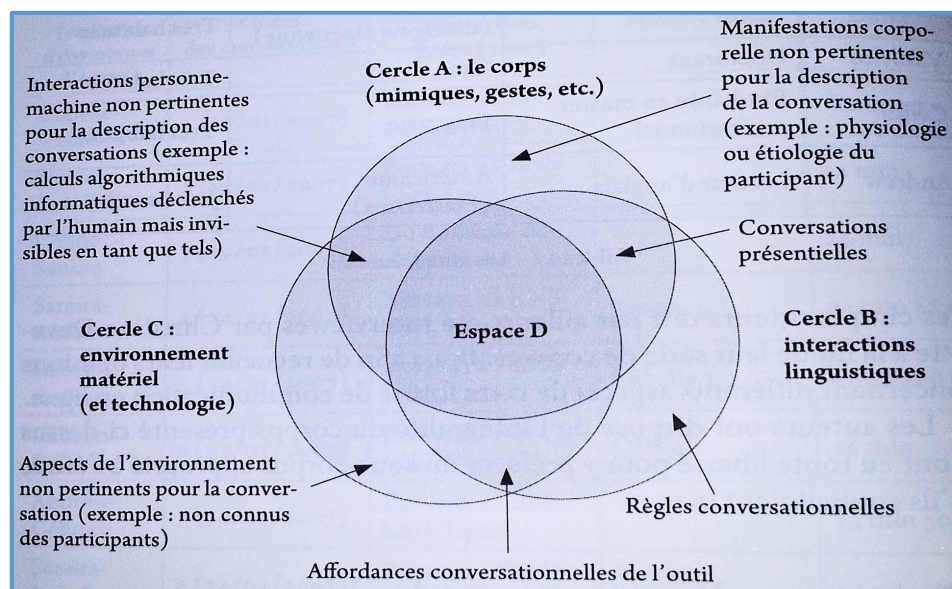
Cercle A : le corps (mimiques, gestes, etc.)

Interactions personne-machine non pertinentes pour la description des conversations (exemple : calculs algorithmiques informatiques déclenchés par l'humain mais invisibles en tant que tels)

Manifestations corporelle non pertinentes pour la description de la conversation (exemple : physiologie ou étiologie du participant)

Conversations présentielles

Cercle C : environnement matériel (et technologie)

Espace D

Cercle B : interactions linguistiques

Aspects de l'environnement non pertinents pour la conversation (exemple : non connus des participants)

Règles conversationnelles

Affordances conversationnelles de l'outil